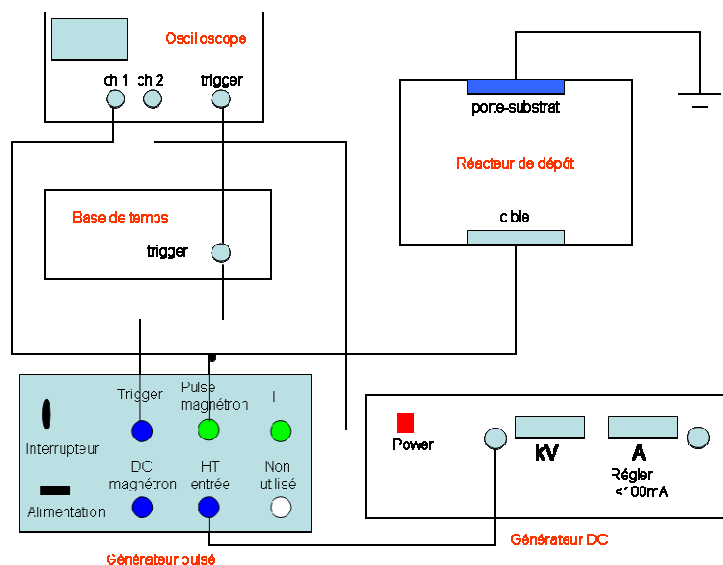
Oscilloscope

ch 1 ch 2 trigger

porte-substrat

Réacteur de dépôt

cible

Base de temps

trigger

Trigger

Pulse magnétron

I

Interrupteur

DC magnétron

HT entrée

Non utilisé

Alimentation

Générateur pulsé

Power

KV

A

Régler <100mA

Générateur DC